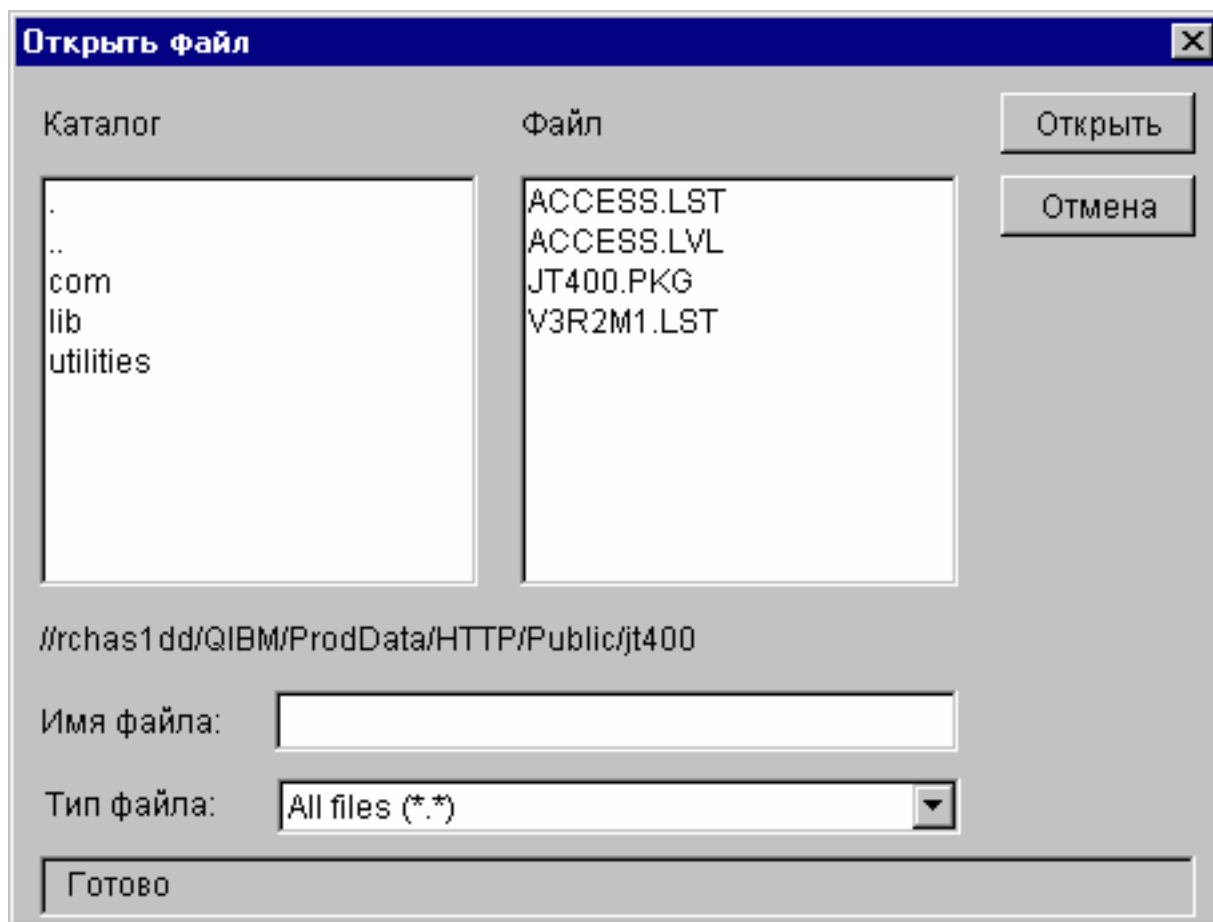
Открыть файл

Каталог

Файл

Открыть

Отмена

.
..
com
lib
utilities

ACCESS.LST
ACCESS.LVL
JT400.PKG
V3R2M1.LST

//rchas1dd/QIBM/ProdData/HTTP/Public/jt400

Имя файла:

Тип файла: All files (*.*)

Готово